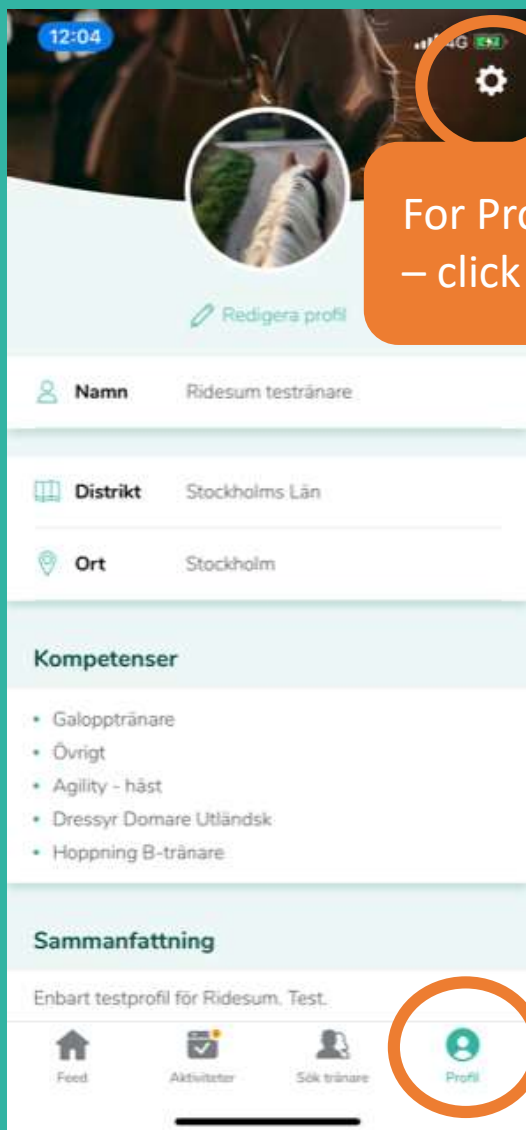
12:04

4G

For Pro
– click

Redigera profil

Namn Ridesum testränare

Distrikt Stockholms Län

Ort Stockholm

Kompetenser

- Galopptränare
- Övrigt
- Agility - häst
- Dressyr Domare Utländsk
- Hoppning B-tränare

Sammanfattning

Enbart testprofil för Ridesum. Test.

Feed Aktiviteter Sök tränare Profil